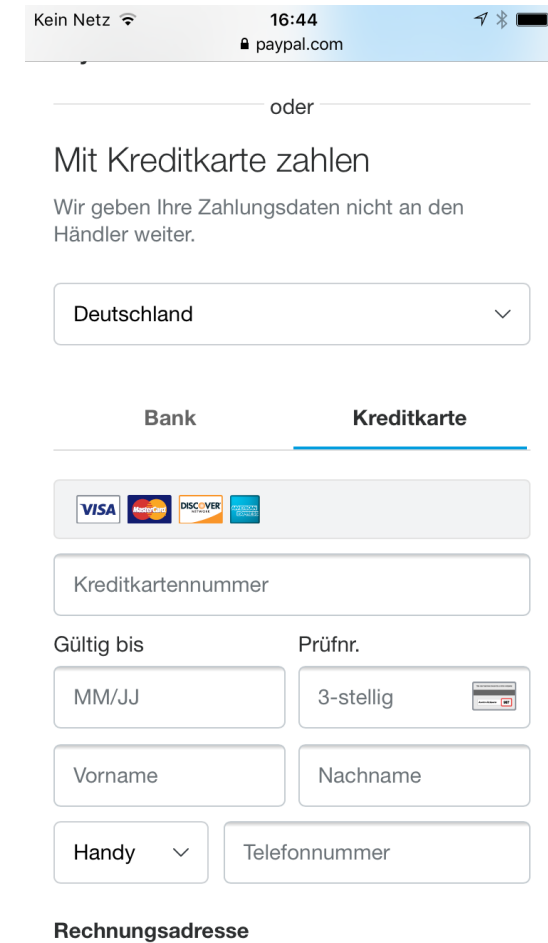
Kein Netz
16:44
paypal.com

oder

Mit Kreditkarte zahlen

Wir geben Ihre Zahlungsdaten nicht an den Händler weiter.

Deutschland

Bank
Kreditkarte

VISA MasterCard DISCOVER

Kreditkartennummer

Gültig bis
Prüfnr.

MM/JJ
3-stellig

Vorname
Nachname

Handy
Telefonnummer

Rechnungsadresse